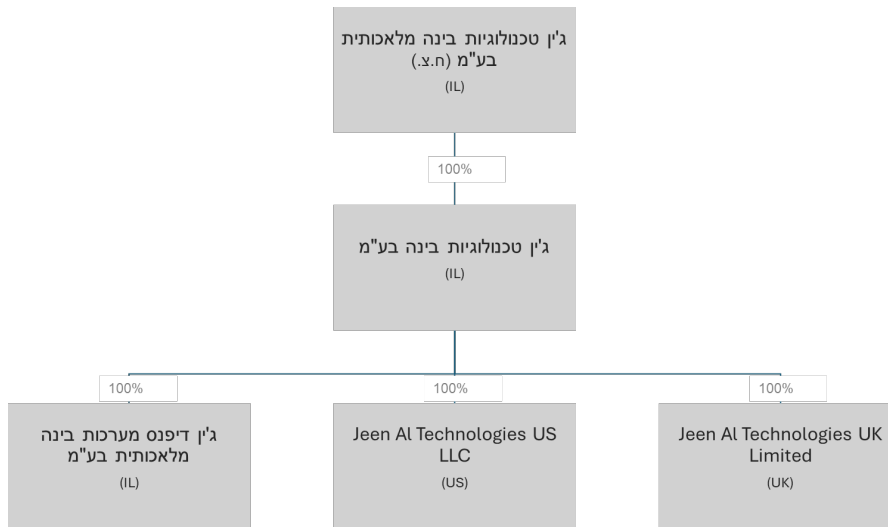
ג'ין טכנולוגיות בינה מלאכותית בע"מ (ח.צ.)
(IL)

100%

ג'ין טכנולוגיות בינה בע"מ
(IL)

100%

ג'ין דיפנס מערכות בינה מלאכותית בע"מ
(IL)

100%

Jeen AI Technologies US LLC
(US)

100%

Jeen AI Technologies UK Limited
(UK)